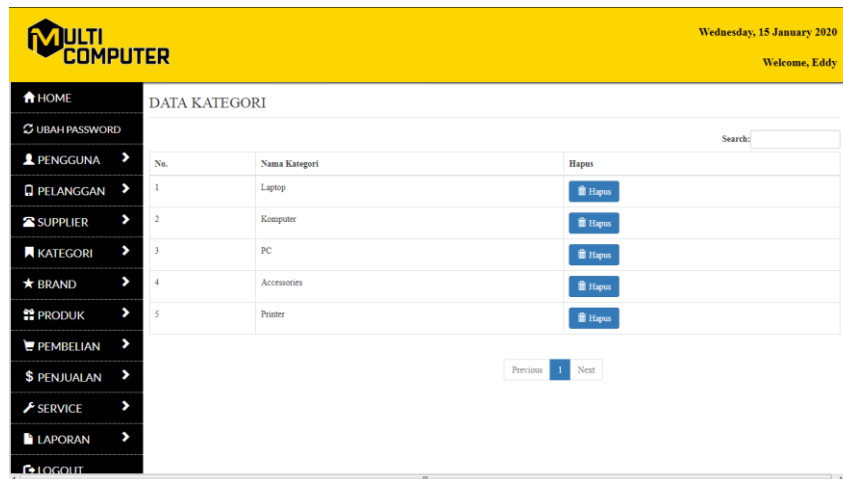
MULTI COMPUTER

Wednesday, 15 January 2020

Welcome, Eddy

HOME
UBAH PASSWORD
PENGGUNA
PELANGGAN
SUPPLIER
KATEGORI
BRAND
PRODUK
PEMBELIAN
$ PENJUALAN
SERVICE
LAPORAN
LOGOUT

DATA KATEGORI

Search:

| No. | Nama Kategori | Hapus |
|---|---|---|
| 1 | Laptop | Hapus |
| 2 | Komputer | Hapus |
| 3 | PC | Hapus |
| 4 | Accessories | Hapus |
| 5 | Printer | Hapus |

Previous 1 Next